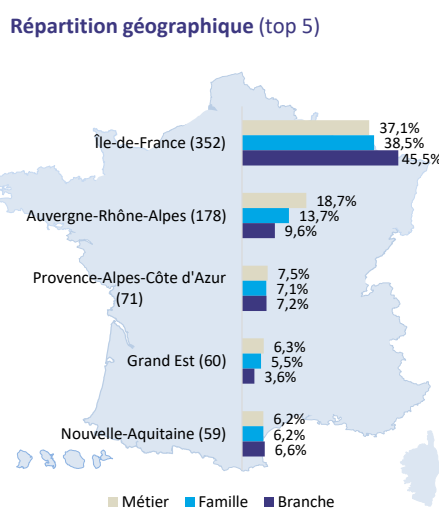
**Répartition géographique** (top 5)

Île-de-France (352)
37,1%
38,5%
45,5%

Auvergne-Rhône-Alpes (178)
18,7%
13,7%
9,6%

Provence-Alpes-Côte d'Azur (71)
7,5%
7,1%
7,2%

Grand Est (60)
6,3%
5,5%
3,6%

Nouvelle-Aquitaine (59)
6,2%
6,2%
6,6%

Métier Famille Branche